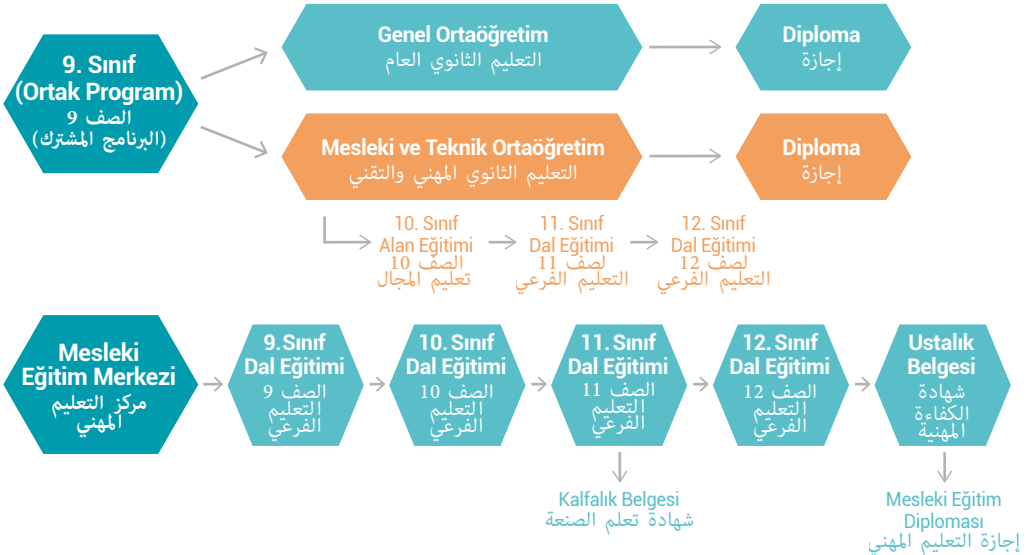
9. Sınıf
(Ortak Program)
الصف 9
(البرنامج المشترك)

Genel Ortaöğretim
التعليم الثانوي العام

Diploma
إجازة

Mesleki ve Teknik Ortaöğretim
التعليم الثانوي المهني والتقني

Diploma
إجازة

10. Sınıf
Alan Eğitimi
الصف 10
تعليم المجال

11. Sınıf
Dal Eğitimi
لصف 11
التعليم الفرعي

12. Sınıf
Dal Eğitimi
لصف 12
التعليم الفرعي

Mesleki
Eğitim Merkezi
مركز التعليم
المهني

9.Sınıf
Dal Eğitimi
الصف 9
التعليم
الفرعي

10. Sınıf
Dal Eğitimi
الصف 10
التعليم
الفرعي

11. Sınıf
Dal Eğitimi
الصف 11
التعليم
الفرعي

12. Sınıf
Dal Eğitimi
الصف 12
التعليم
الفرعي

Ustalık
Belgesi
شهادة
الكفاءة
المهنية

Kalfalık Belgesi
شهادة تعلم الصنعة

Mesleki Eğitim
Diploması
إجازة التعليم المهني